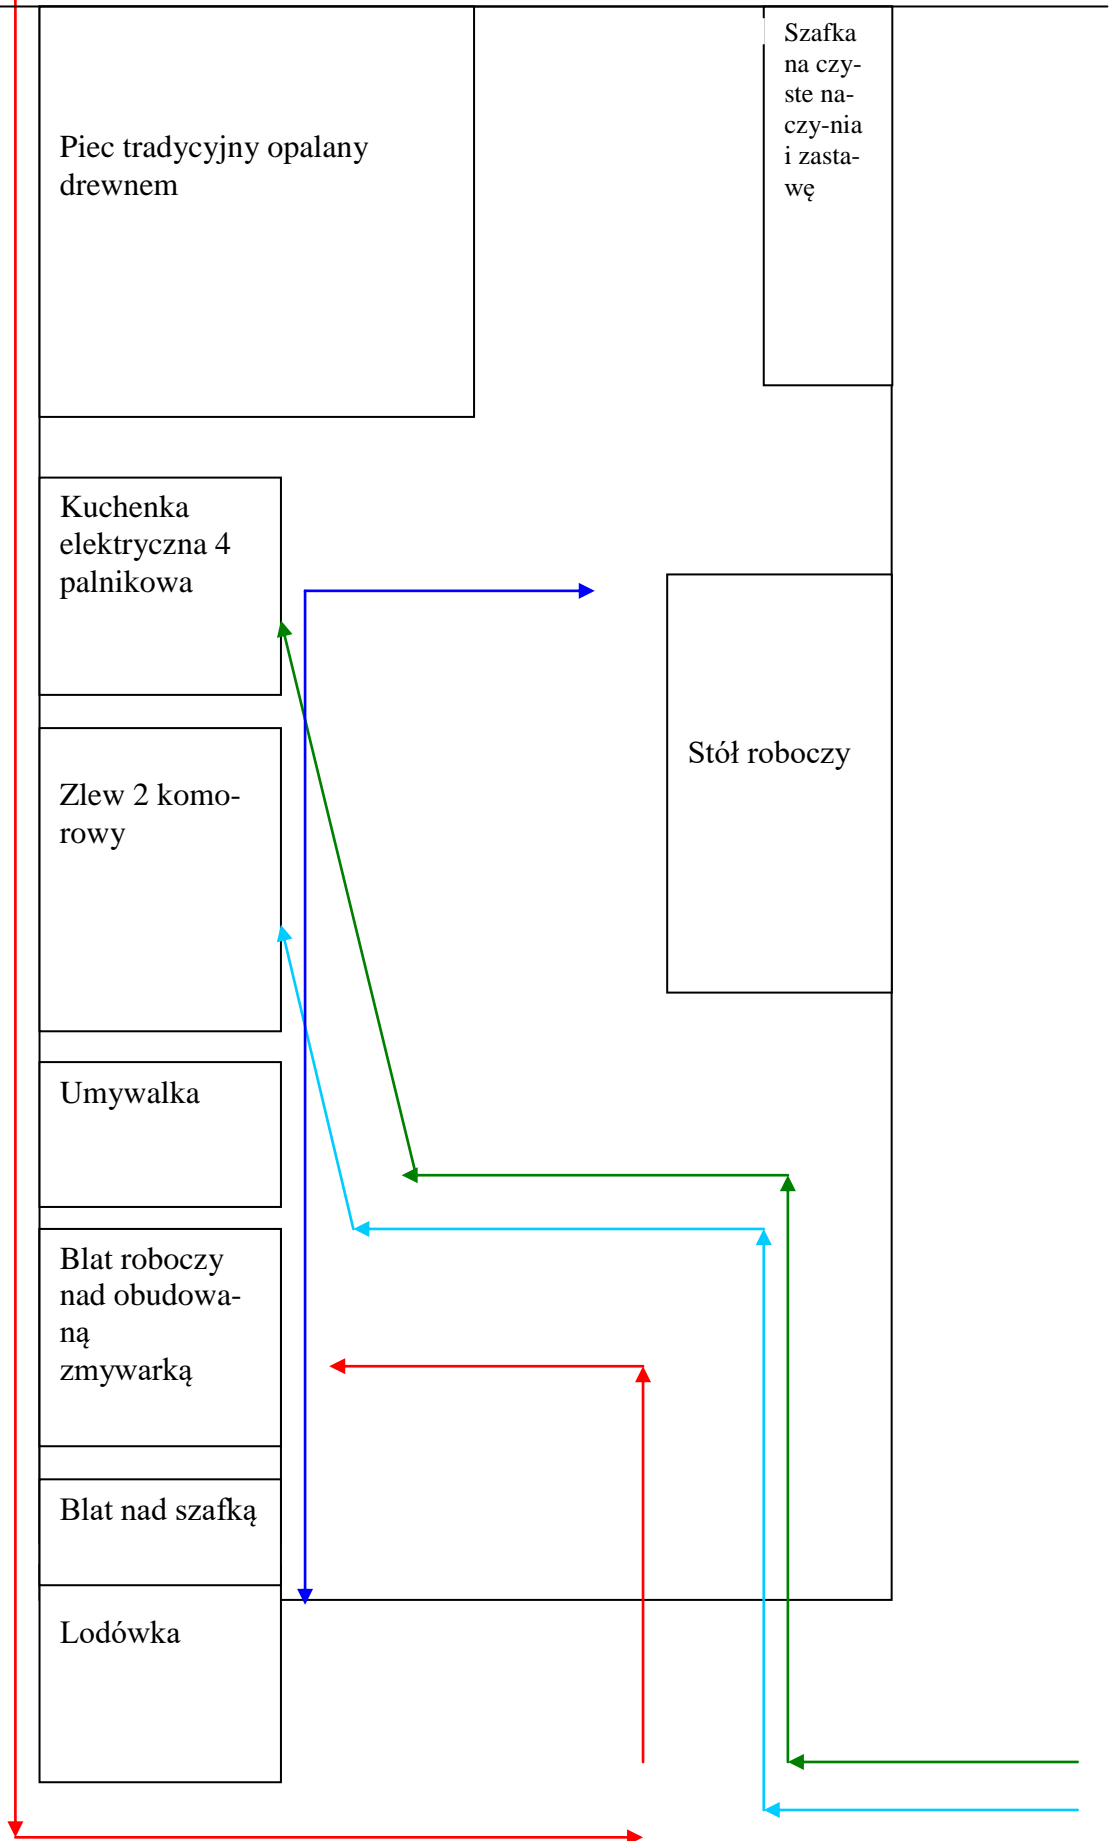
Piec tradycyjny opalany drewnem

Szafka na czyste naczy-nia i zastawę

Kuchenka elektryczna 4 palnikowa

Stół roboczy

Zlew 2 komorowy

Umywalka

Blat roboczy nad obudowaną zmywarką

Blat nad szafką

Lodówka